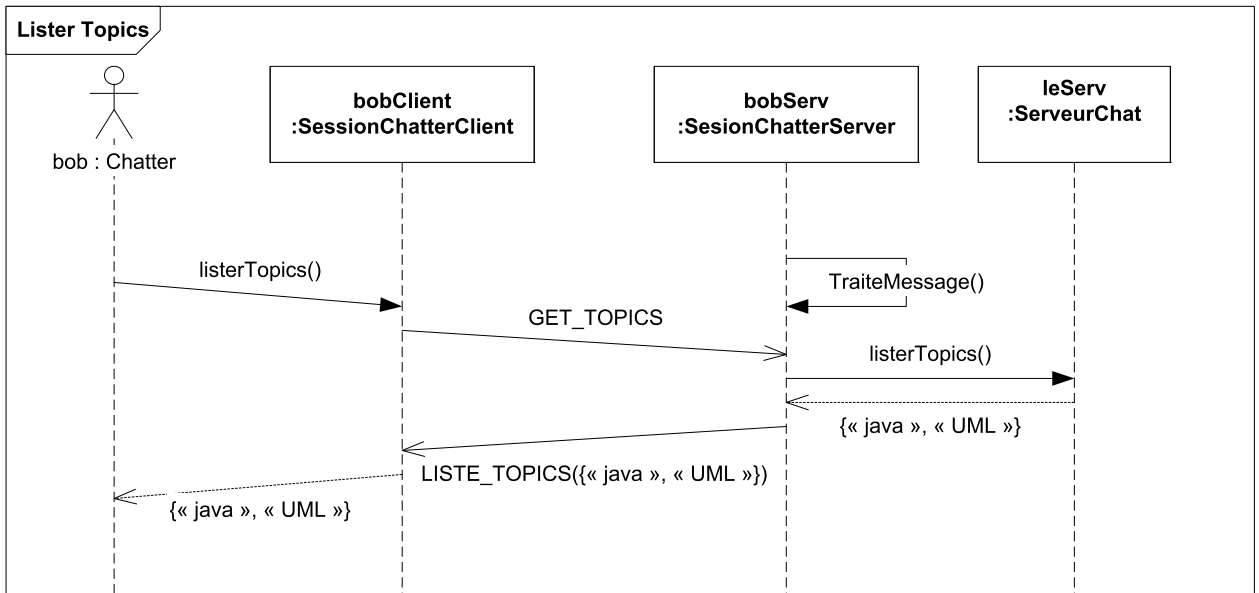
Lister Topics

bob : Chatter

bobClient
:SessionChatterClient

bobServ
:SesionChatterServer

leServ
:ServeurChat

listerTopics()

TraiteMessage()

GET_TOPICS

listerTopics()

{« java », « UML »}

LISTE_TOPICS({« java », « UML »})

{« java », « UML »}